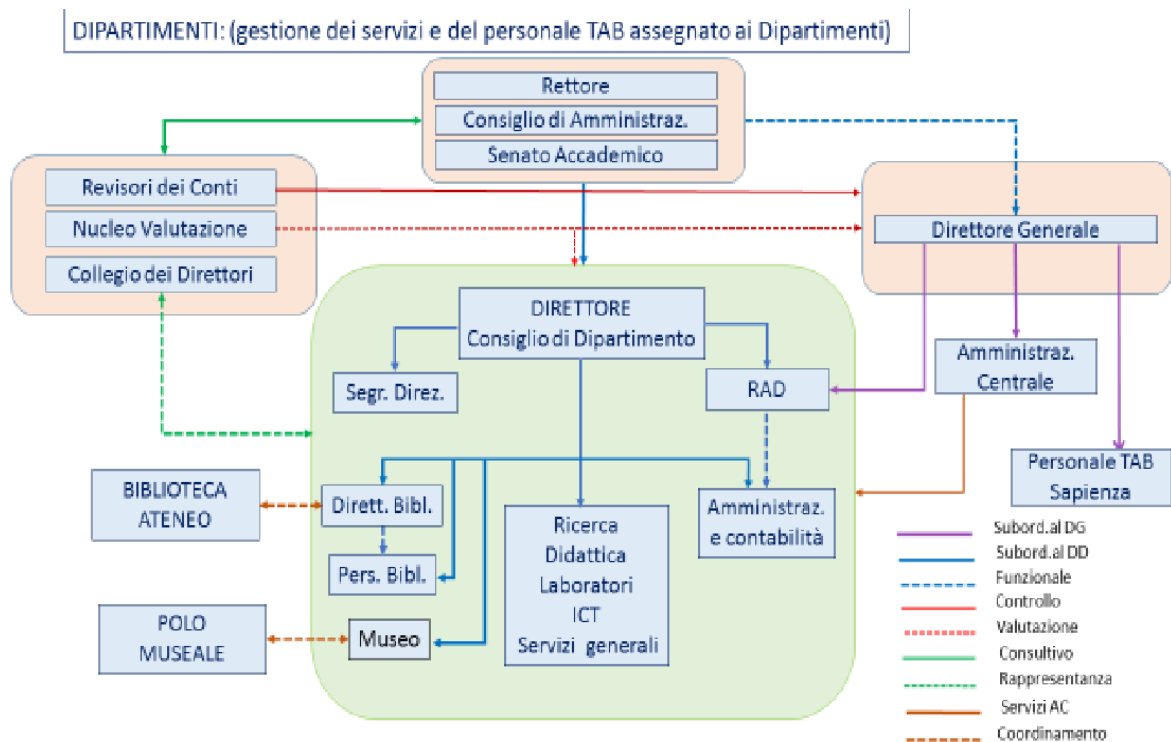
DIPARTIMENTI: (gestione dei servizi e del personale TAB assegnato ai Dipartimenti)

Rettore
Consiglio di Amministraz.
Senato Accademico

Revisori dei Conti
Nucleo Valutazione
Collegio dei Direttori

Direttore Generale

DIRETTORE
Consiglio di Dipartimento

Segr. Direz.

RAD

Amministraz. Centrale

Personale TAB Sapienza

BIBLIOTECA ATENEO

Dirett. Bibl.

Pers. Bibl.

Ricerca
Didattica
Laboratori
ICT
Servizi generali

Amministraz. e contabilità

POLO MUSEALE

Museo

Subord.al DG
Subord.al DD
Funzionale
Controllo
Valutazione
Consultivo
Rappresentanza
Servizi AC
Coordinamento